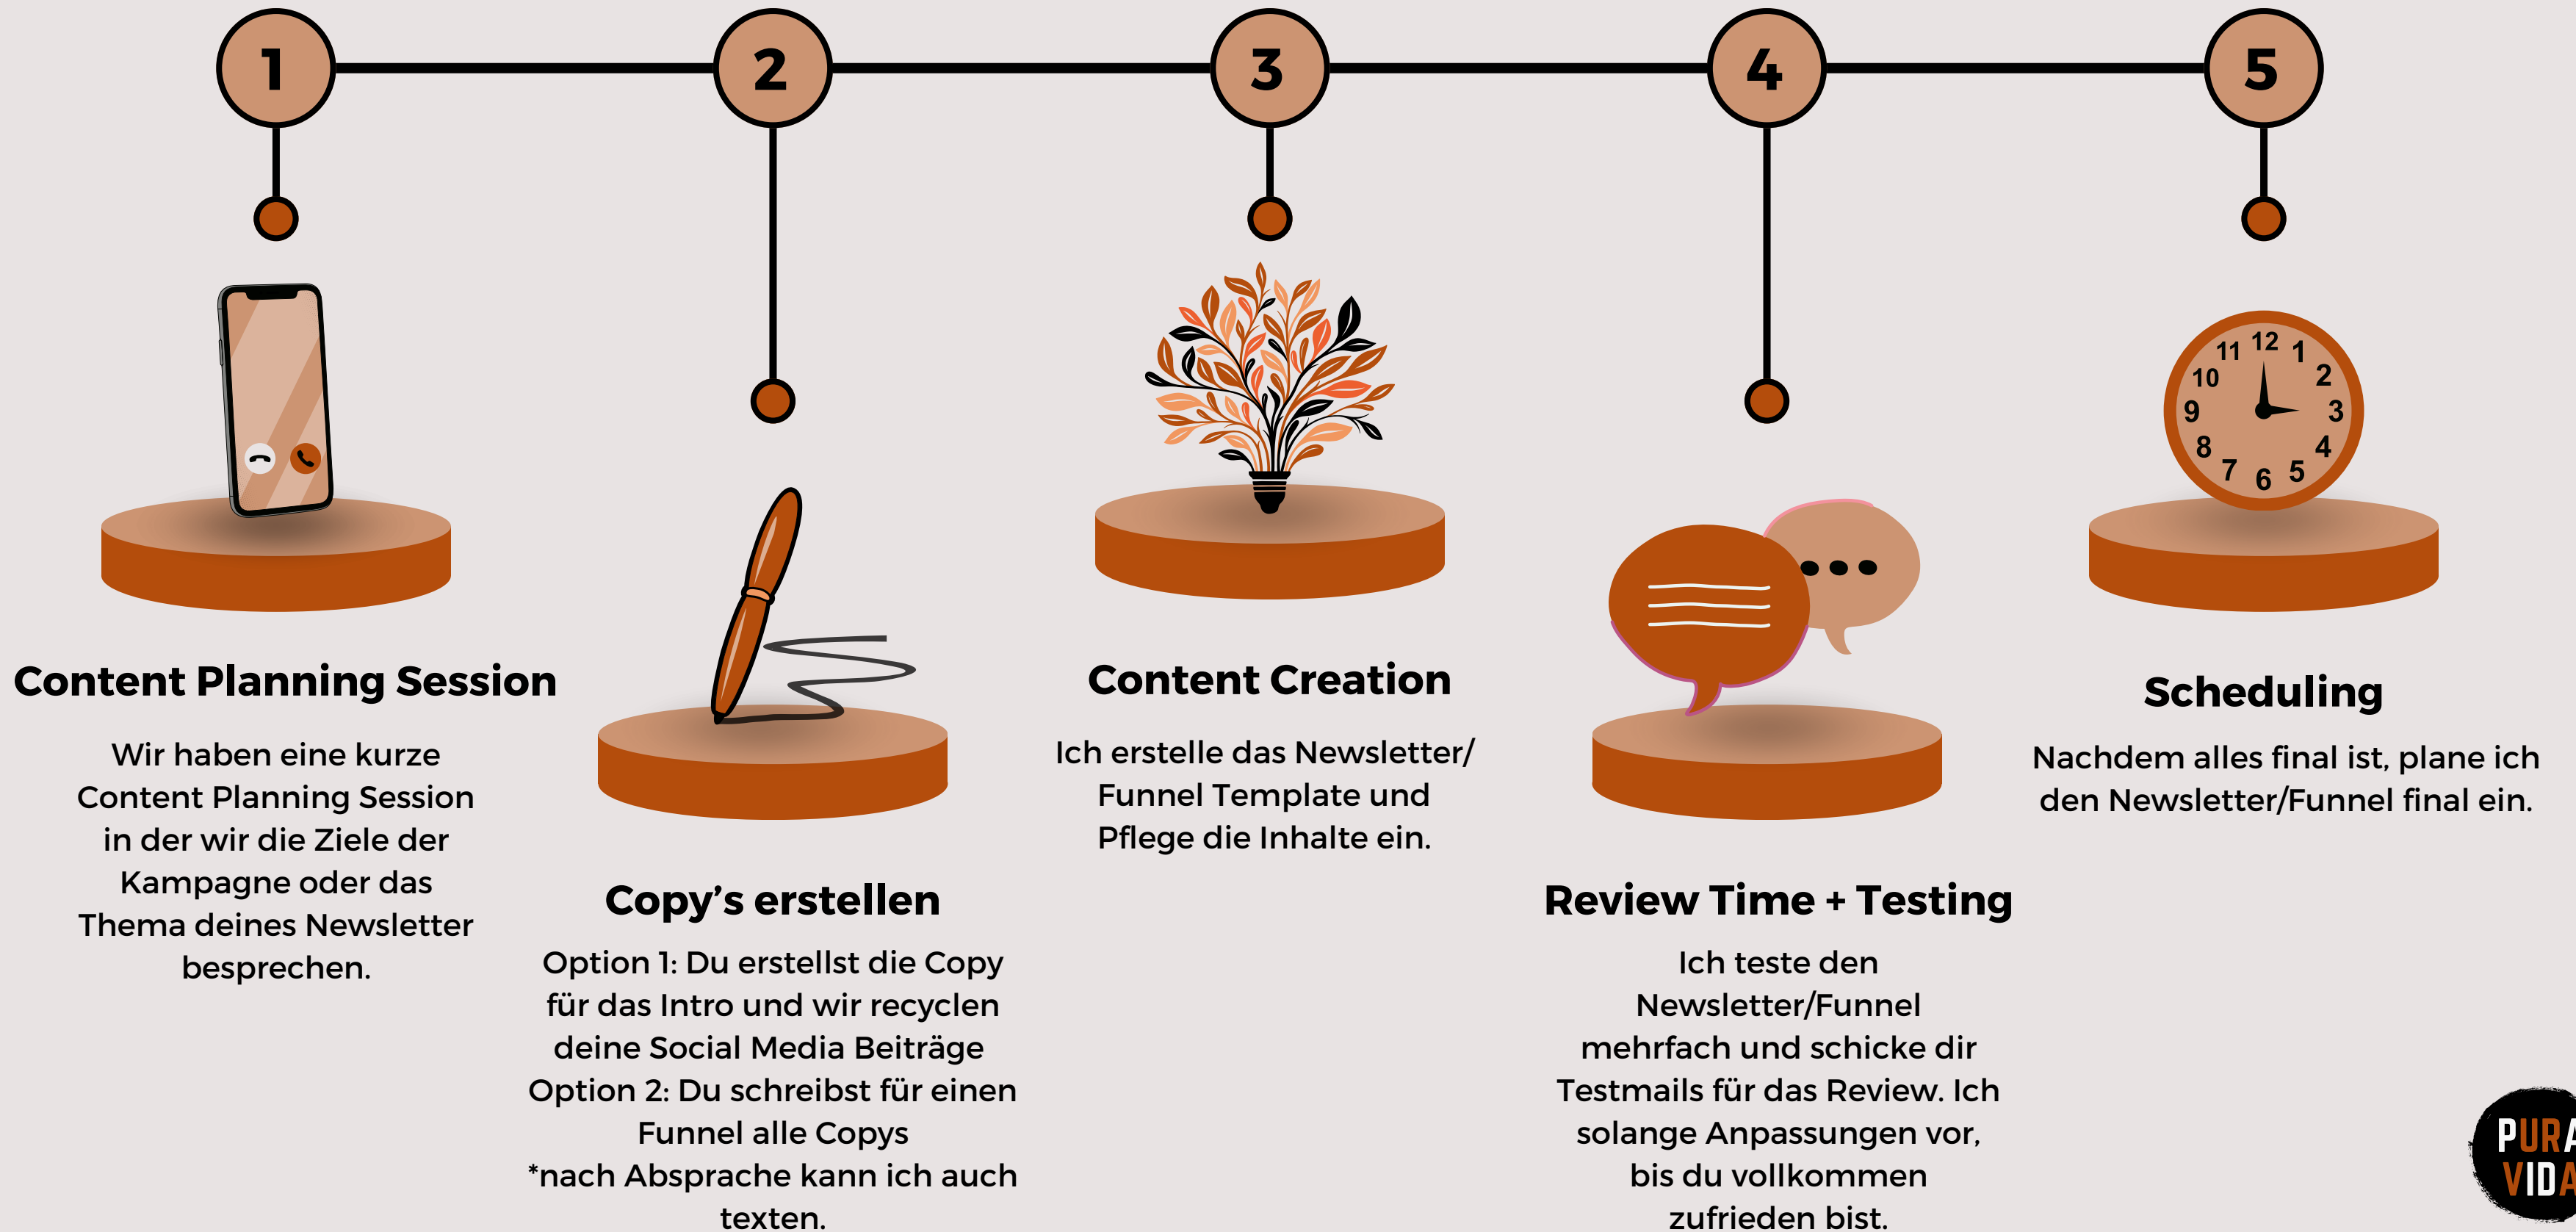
1

2

3

4

5

Content Planning Session

Wir haben eine kurze Content Planning Session in der wir die Ziele der Kampagne oder das Thema deines Newsletter besprechen.

Copy's erstellen

Option 1: Du erstellst die Copy für das Intro und wir recyclen deine Social Media Beiträge
Option 2: Du schreibst für einen Funnel alle Copys
*nach Absprache kann ich auch texten.

Content Creation

Ich erstelle das Newsletter/ Funnel Template und Pflege die Inhalte ein.

Review Time + Testing

Ich teste den Newsletter/Funnel mehrfach und schicke dir Testmails für das Review. Ich solange Anpassungen vor, bis du vollkommen zufrieden bist.

12 1 2 3 4 5 6 7 8 9 10 11

Scheduling

Nachdem alles final ist, plane ich den Newsletter/Funnel final ein.

PURA VIDA